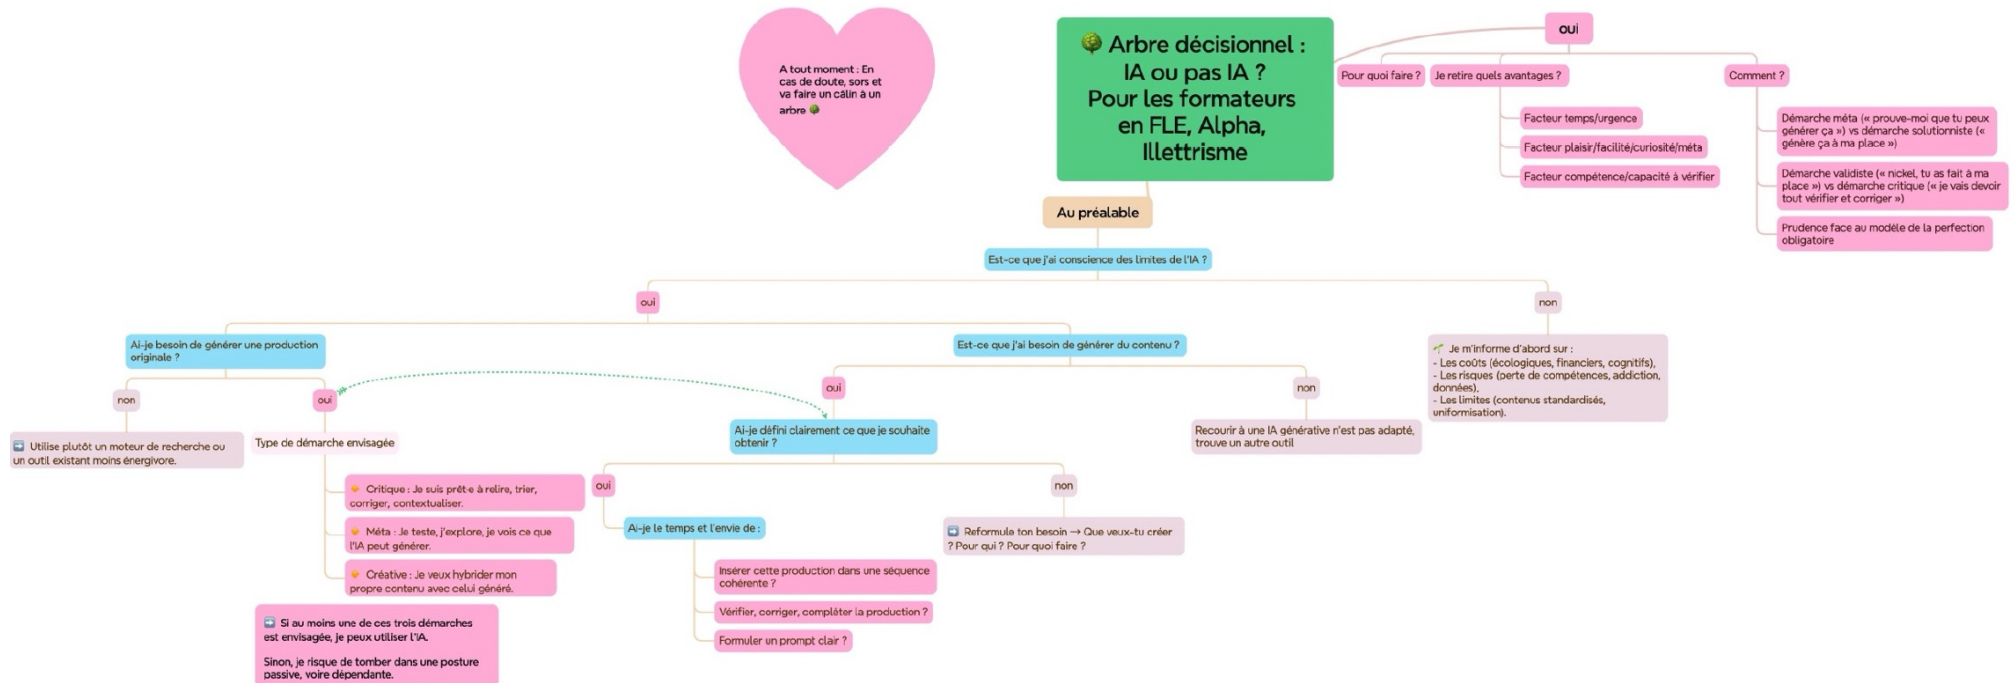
A tout moment : En cas de doute, sors et va faire un câlin à un arbre 🌳

🌳 Arbre décisionnel : IA ou pas IA ? Pour les formateurs en FLE, Alpha, Illettrisme

oui

Pour quoi faire ?

Je retire quels avantages ?

Facteur temps/urgence

Facteur plaisir/facilité/curiosité/méta

Facteur compétence/capacité à vérifier

Comment ?

Démarche méta (« prouve-moi que tu peux générer ça ») vs démarche solutionniste (« génère ça à ma place »)

Démarche validiste (« nickel, tu as fait à ma place ») vs démarche critique (« je vais devoir tout vérifier et corriger »)

Prudence face au modèle de la perfection obligatoire

Au préalable

Est-ce que j'ai conscience des limites de l'IA ?

oui

non

🌱 Je m'informe d'abord sur :
- Les coûts (écologiques, financiers, cognitifs),
- Les risques (perte de compétences, addiction, données),
- Les limites (contenus standardisés, uniformisation).

Ai-je besoin de générer une production originale ?

non

➡️ Utilise plutôt un moteur de recherche ou un outil existant moins énergivore.

oui

Type de démarche envisagée

Critique : Je suis prêt·e à relire, trier, corriger, contextualiser.

Méta : Je teste, j'explore, je vois ce que l'IA peut générer.

Créative : Je veux hybrider mon propre contenu avec celui généré.

➡️ Si au moins une de ces trois démarches est envisagée, je peux utiliser l'IA.

Sinon, je risque de tomber dans une posture passive, voire dépendante.

Est-ce que j'ai besoin de générer du contenu ?

oui

Ai-je défini clairement ce que je souhaite obtenir ?

oui

Ai-je le temps et l'envie de :

Insérer cette production dans une séquence cohérente ?

Vérifier, corriger, compléter la production ?

Formuler un prompt clair ?

non

➡️ Reformule ton besoin → Que veux-tu créer ? Pour qui ? Pour quoi faire ?

non

Recourir à une IA générative n'est pas adapté, trouve un autre outil